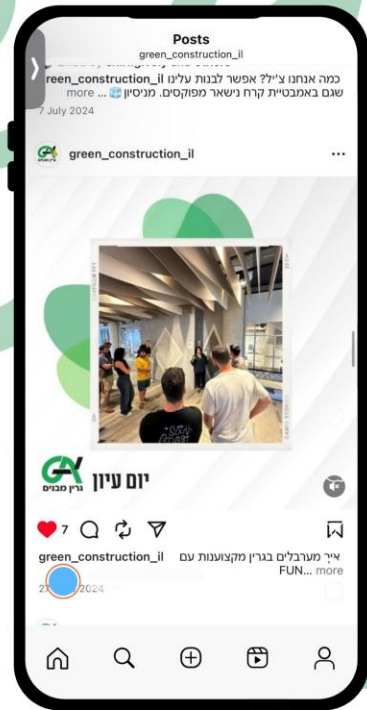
Posts
green_construction_il

green_construction_il כמה אנחנו צ'יל? אפשר לבנות עלינו שגם באמבטיית קרח נישאר מפוקסים. מניסיון 🧊 ... more
7 July 2024

green_construction_il

יום עיון
גרין מבנים

7

green_construction_il איך מערבלים בגרין מקצועיות עם FUN... more
27 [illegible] 2024